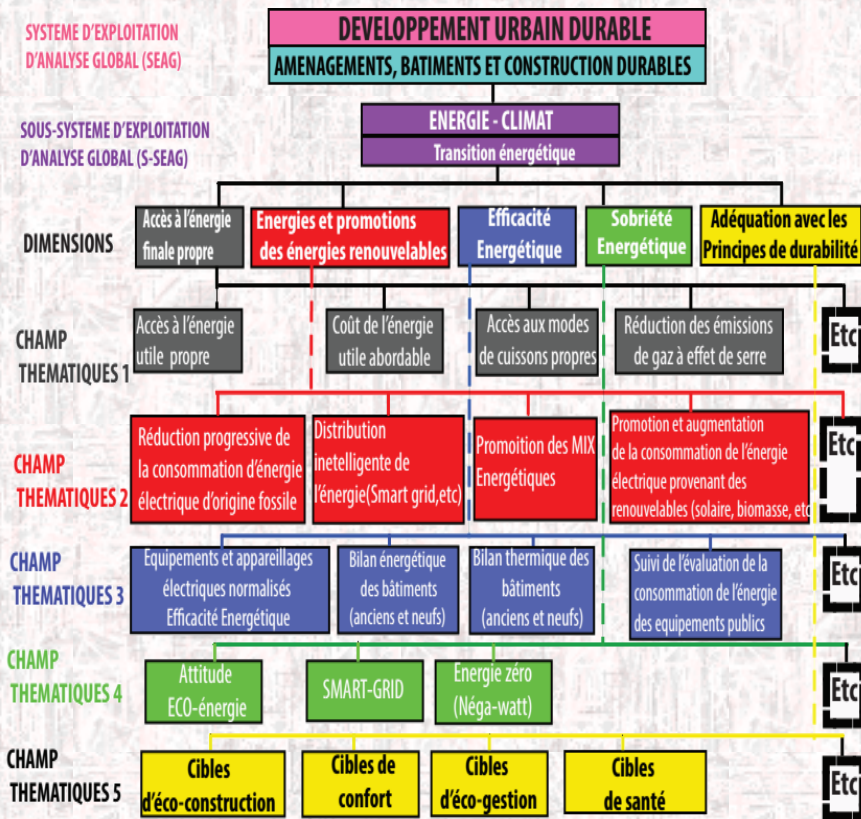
SYSTEME D'EXPLOITATION D'ANALYSE GLOBAL (SEAG)

DEVELOPPEMENT URBAIN DURABLE

AMENAGEMENTS, BATIMENTS ET CONSTRUCTION DURABLES

SOUS-SYSTEME D'EXPLOITATION D'ANALYSE GLOBAL (S-SEAG)

ENERGIE - CLIMAT

Transition énergétique

DIMENSIONS

Accès à l'énergie finale propre

Energies et promotions des énergies renouvelables

Efficacité Energétique

Sobriété Energétique

Adéquation avec les Principes de durabilité

CHAMP THEMATIQUES 1

Accès à l'énergie utile propre

Coût de l'énergie utile abordable

Accès aux modes de cuissons propres

Réduction des émissions de gaz à effet de serre

Etc

CHAMP THEMATIQUES 2

Réduction progressive de la consommation d'énergie électrique d'origine fossile

Distribution inetelligente de l'énergie(Smart grid,etc)

Promoition des MIX Energétiques

Promotion et augmentation de la consommation de l'énergie électrique provenant des renouvelables (solaire, biomasse, etc)

Etc

CHAMP THEMATIQUES 3

Equipements et appareillages électriques normalisés Efficacité Energétique

Bilan énergétique des bâtiments (anciens et neufs)

Bilan thermique des bâtiments (anciens et neufs)

Suivi de l'évaluation de la consommation de l'énergie des equipements publics

Etc

CHAMP THEMATIQUES 4

Attitude ECO-énergie

SMART-GRID

Energie zéro (Néga-watt)

Etc

CHAMP THEMATIQUES 5

Cibles d'éco-construction

Cibles de confort

Cibles d'éco-gestion

Cibles de santé

Etc